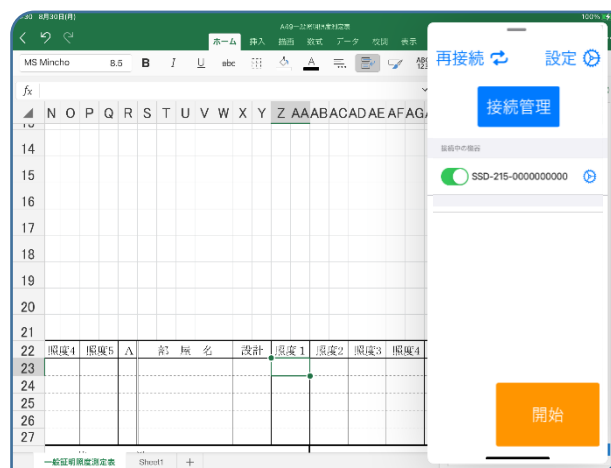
:30 8月30日(月)
A4照一般照明照度測定表
100%
ホーム 挿入 描画 数式 データ 校閲 表示
MS Mincho 8.5 B I U abc
fx
N O P Q R S T U V W X Y Z AA AB AC AD AE AF AG
14
15
16
17
18
19
20
21
22 照度4 照度5 A 部 屋 名 設計 照度1 照度2 照度3 照度4
23
24
25
26
27
一般証明照度測定表 Sheet1 +

再接続 設定
接続管理
接続中の機器
SSD-215-0000000000
開始